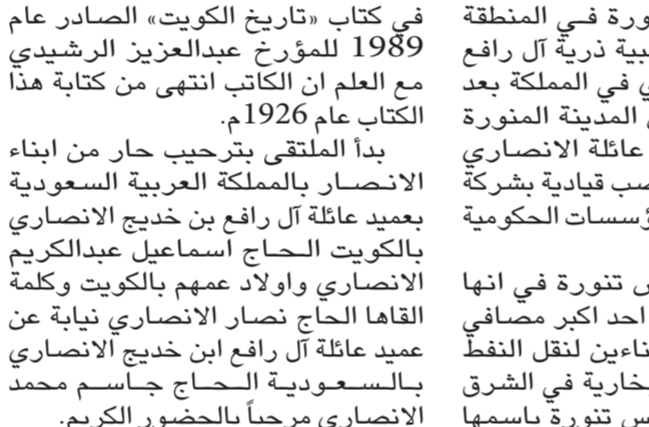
في كتاب «تاريخ الكويت» الصادر عام 1989 للمؤرخ عبدالعزيز الرشيدي مع العلم ان الكاتب انتهى من كتابة هذا الكتاب عام 1926م.

بدأ الملتقى بترحيب حار من ابناء الانصار بالمملكة العربية السعودية بعميد عائلة آل رافع بن خديج الانصاري بالكويت الحاج اسماعيل عبدالكريم الانصاري واولاد عمهم بالكويت وكلمة القاها الحاج نصار الانصاري نيابة عن عميد عائلة آل رافع ابن خديج الانصاري بالسعودية الحاج جاسم محمد الانصاري مرحباً بالحضور الكريم.

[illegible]ورة في المنطقة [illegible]بية ذرية آل رافع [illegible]ي في المملكة بعد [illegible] المدينة المنورة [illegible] عائلة الانصاري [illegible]صب قيادية بشركة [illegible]ؤسسات الحكومية

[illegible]س تنورة في انها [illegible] احد اكبر مصافي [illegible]ناءين لنقل النفط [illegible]خارية في الشرق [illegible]س تنورة باسمها